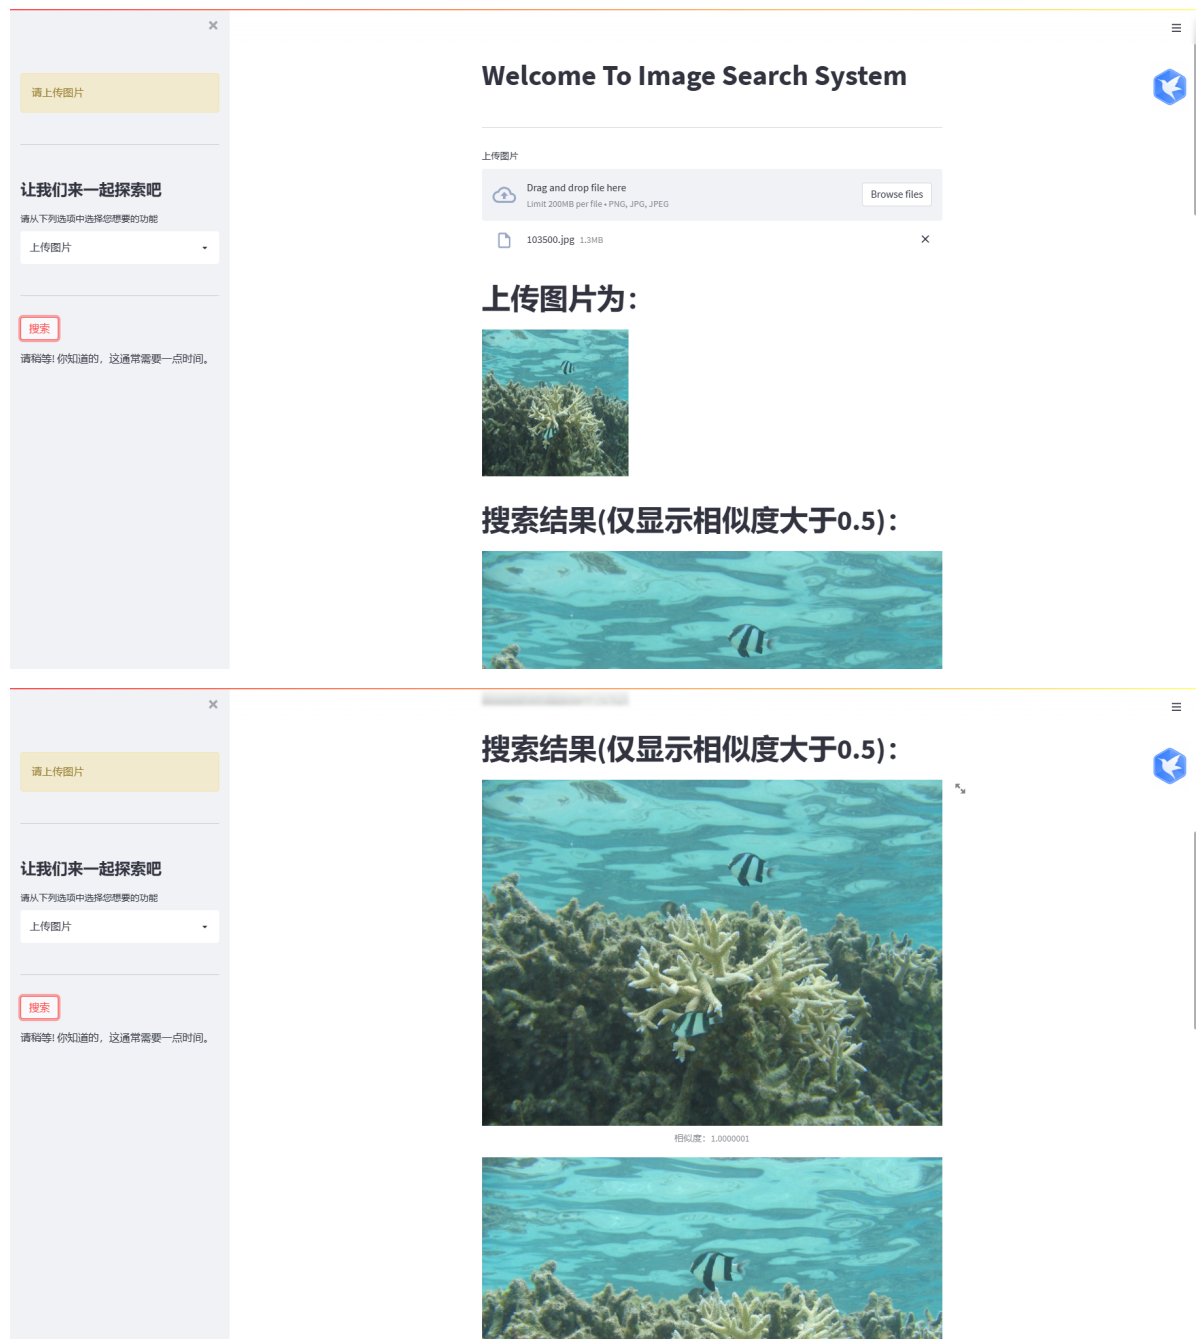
×

请上传图片

让我们来一起探索吧

请从下列选项中选择您想要的功能

上传图片

搜索

请稍等! 你知道的，这通常需要一点时间。

≡

Welcome To Image Search System

上传图片

Drag and drop file here

Limit 200MB per file • PNG, JPG, JPEG

Browse files

103500.jpg 1.3MB

×

上传图片为:

搜索结果(仅显示相似度大于0.5):

×

请上传图片

让我们来一起探索吧

请从下列选项中选择您想要的功能

上传图片

搜索

请稍等! 你知道的，这通常需要一点时间。

≡

搜索结果(仅显示相似度大于0.5):

相似度: 1.0000001